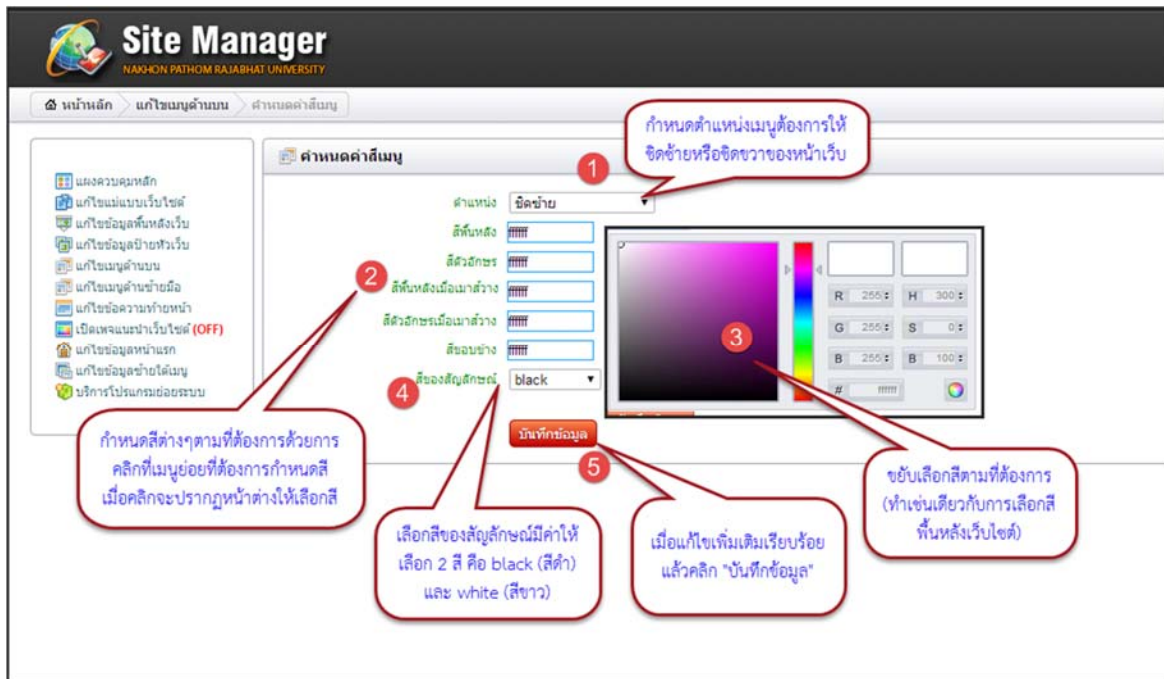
Site Manager
NAKHON PATHOM RAJABHAT UNIVERSITY

หน้าหลัก > แก้ไขเมนูด้านบน > กำหนดค่าสีเมนู

กำหนดตำแหน่งเมนูต้องการให้ชิดซ้ายหรือชิดขวาของหน้าเว็บ

แผงควบคุมหลัก
แก้ไขแม่แบบเว็บไซต์
แก้ไขข้อมูลพื้นหลังเว็บ
แก้ไขข้อมูลป้ายหัวเว็บ
แก้ไขเมนูด้านบน
แก้ไขเมนูด้านซ้ายมือ
แก้ไขข้อความท้ายหน้า
เปิดเพจแนะนำเว็บไซต์ (OFF)
แก้ไขข้อมูลหน้าแรก
แก้ไขข้อมูลข่ายใต้เมนู
บริการโปรแกรมย่อยระบบ

กำหนดค่าสีเมนู

1
ตำแหน่ง ชิดซ้าย
สีพื้นหลัง ffffff
สีตัวอักษร ffffff
สีพื้นหลังเมื่อเมาส์วาง ffffff
สีตัวอักษรเมื่อเมาส์วาง ffffff
สีขอบข้าง ffffff
สีของสัญลักษณ์ black
2
3
4
R 255 H 300
G 255 S 0
B 255 B 100
# ffffff

บันทึกข้อมูล
5

กำหนดสีต่างๆตามที่ต้องการด้วยการคลิกที่เมนูย่อยที่ต้องการกำหนดสี เมื่อคลิกจะปรากฏหน้าต่างให้เลือกสี

เลือกสีของสัญลักษณ์มีค่าให้เลือก 2 สี คือ black (สีดำ) และ white (สีขาว)

เมื่อแก้ไขเพิ่มเติมเรียบร้อยแล้วคลิก "บันทึกข้อมูล"

ขยับเลือกสีตามที่ต้องการ (ทำเช่นเดียวกับการเลือกสีพื้นหลังเว็บไซต์)